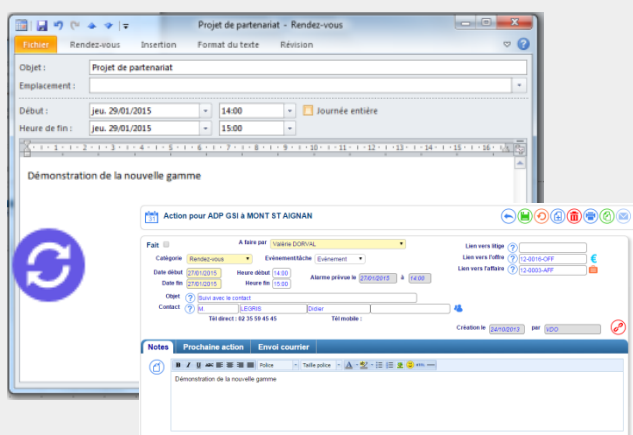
Projet de partenariat - Rendez-vous

Fichier | Rendez-vous | Insertion | Format du texte | Révision

Objet : Projet de partenariat
Emplacement :

Début : jeu. 29/01/2015 14:00 Journée entière
Heure de fin : jeu. 29/01/2015 15:00

Démonstration de la nouvelle gamme

Action pour ADP GSI à MONT ST AIGNAN

Fait
A faire par Valérie DORVAL
Catégorie Rendez-vous
Evénement/tâche Evénement
Date début 27/01/2015
Heure début 14:00
Date fin 27/01/2015
Heure fin 15:00
Alarme prévue le 27/01/2015 à 14:00
Objet Suivi avec le contact
Contact M. LEGRIS Didier
Tél direct : 02 35 59 45 45
Tél mobile :
Lien vers litige
Lien vers l'offre 12-0016-OFF
Lien vers l'affaire 12-0003-AFF
Création le 24/10/2013 par VDO

Notes | Prochaine action | Envoi courrier

Police | Taille police

Démonstration de la nouvelle gamme